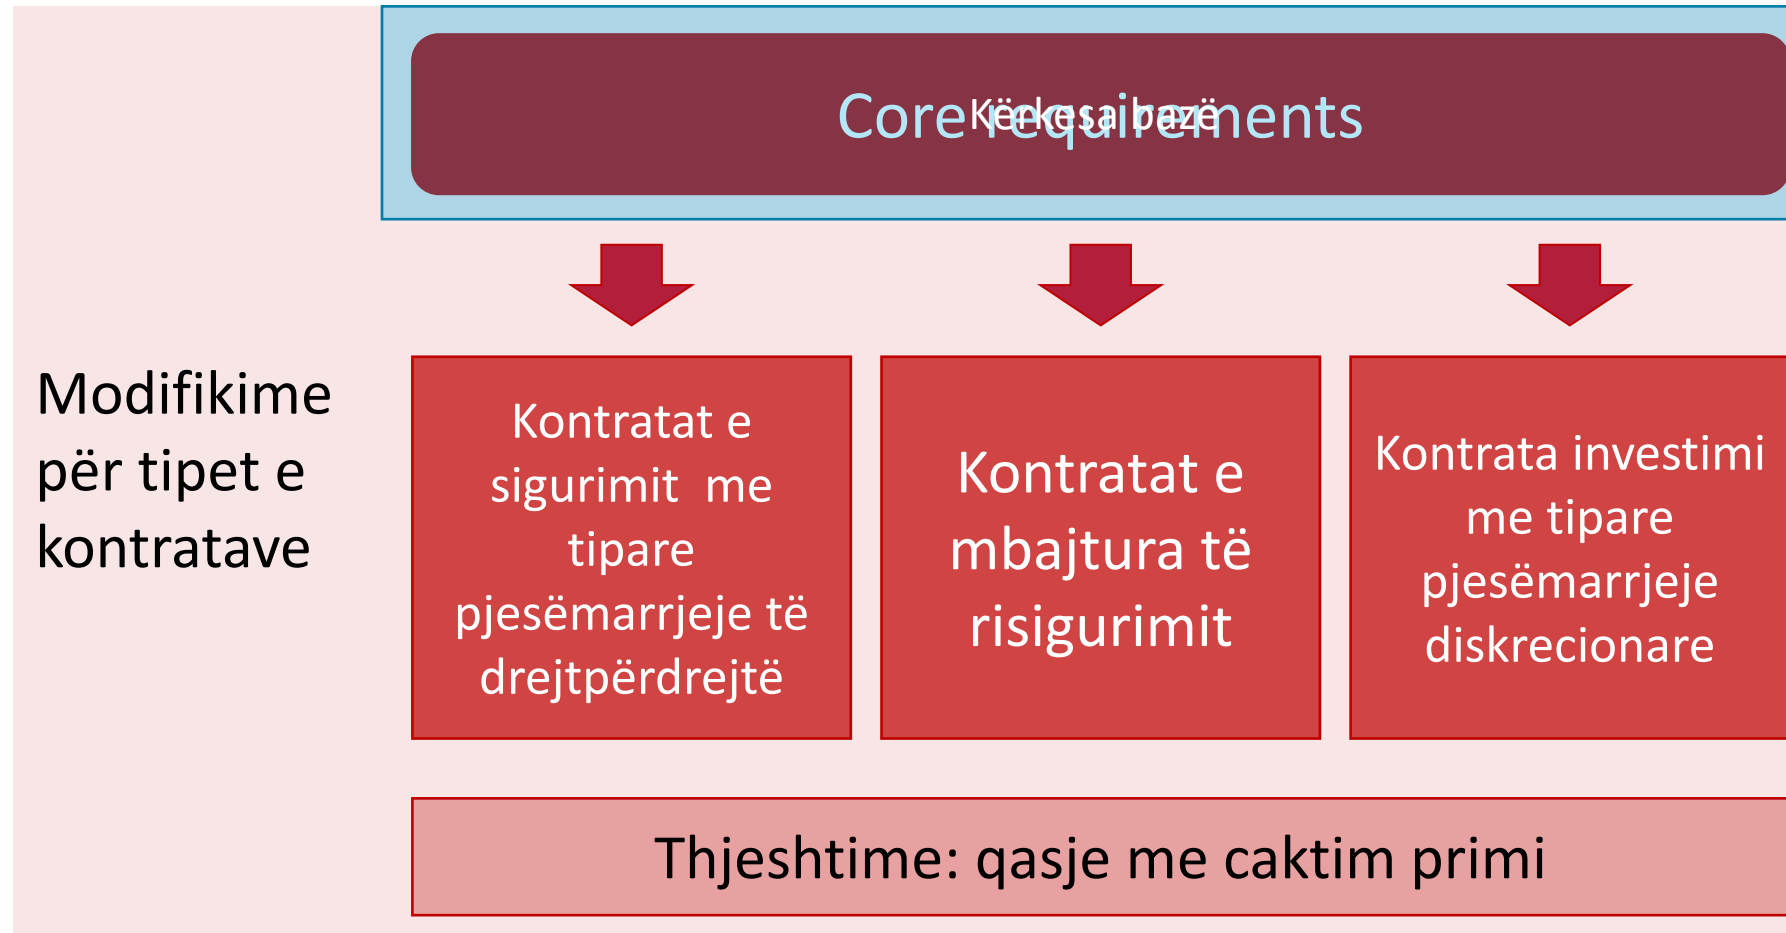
Core requirements
Kërkesa bazë

Modifikime për tipet e kontratave

Kontratat e sigurimit me tipare pjesëmarrjeje të drejtpërdrejtë

Kontratat e mbajtura të risigurimit

Kontrata investimi me tipare pjesëmarrjeje diskrecionare

Thjeshtime: qasje me caktim primi